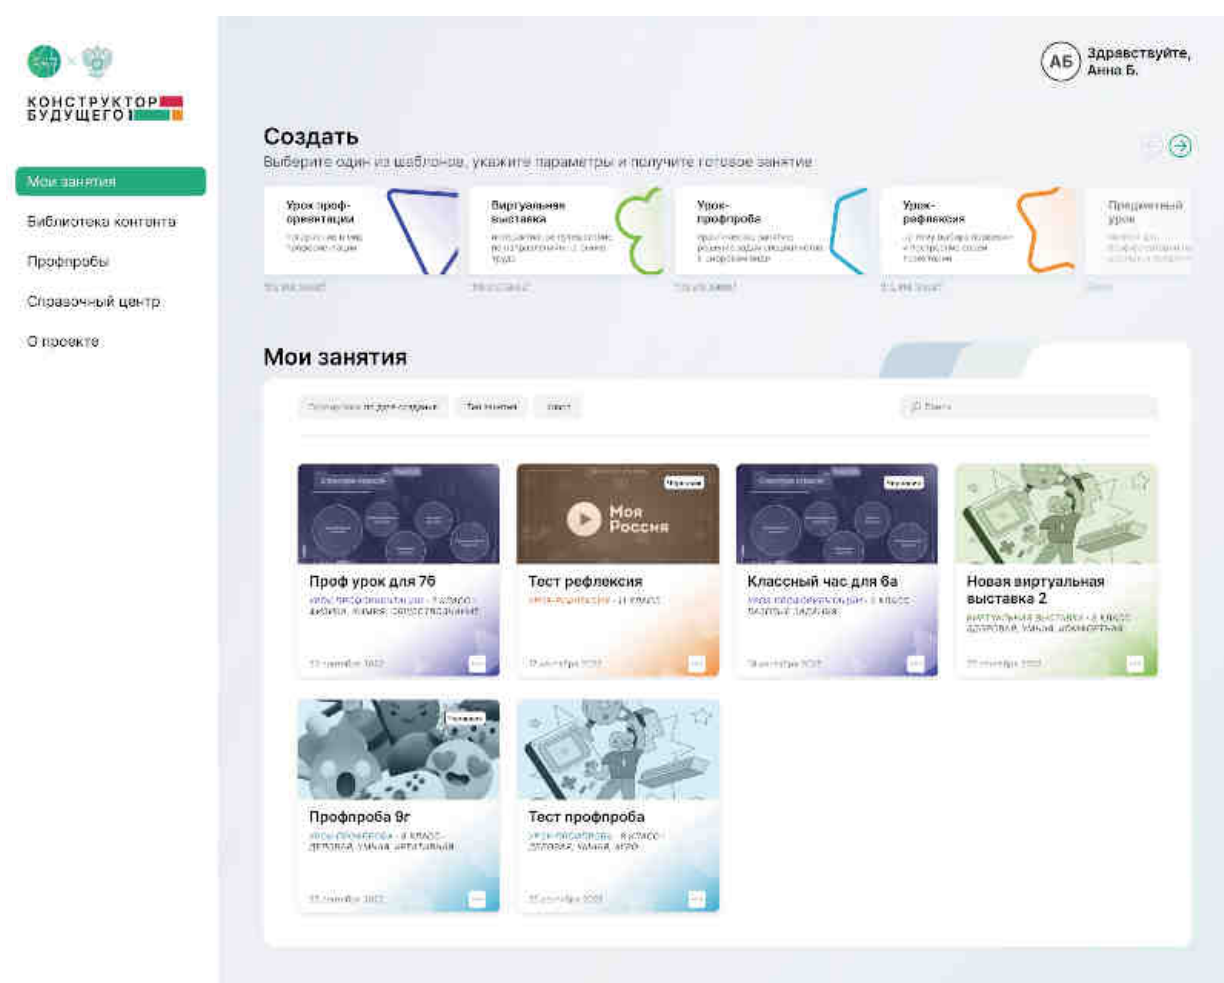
КОНСТРУКТОР БУДУЩЕГО

Мои занятия
Библиотека контента
Профпробы
Справочный центр
О проекте

АБ Здравствуйте, Анна Б.

Создать
Выберите один из шаблонов, укажите параметры и получите готовое занятие

Урок проф-ориентации
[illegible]

Виртуальная выставка
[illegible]

Урок-профпроба
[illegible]

Урок-рефлексия
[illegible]

Предметный урок
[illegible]

Мои занятия

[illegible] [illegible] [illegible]
Поиск

Проф урок для 7б
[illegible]
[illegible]

Моя Россия
Тест рефлексия
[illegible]
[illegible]

Классный час для 6а
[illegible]
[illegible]

Новая виртуальная выставка 2
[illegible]
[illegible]

Профпроба 9г
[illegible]
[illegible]

Тест профпроба
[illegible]
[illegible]